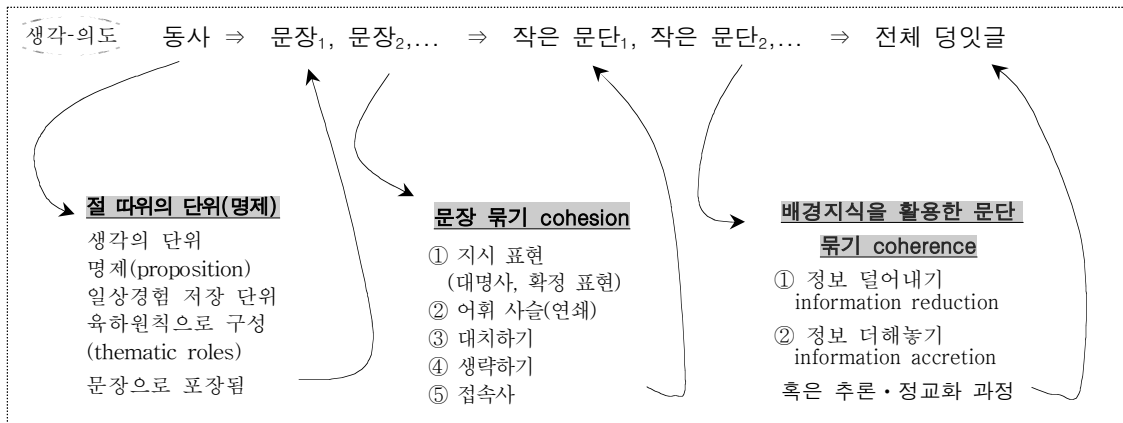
생각·의도 동사 ⇒ 문장$_1$, 문장$_2$,... ⇒ 작은 문단$_1$, 작은 문단$_2$,... ⇒ 전체 덩잇글

절 따위의 단위(명제)
생각의 단위
명제(proposition)
일상경험 저장 단위
육하원칙으로 구성
(thematic roles)
문장으로 포장됨

문장 묶기 cohesion
① 지시 표현
(대명사, 확정 표현)
② 어휘 사슬(연쇄)
③ 대치하기
④ 생략하기
⑤ 접속사

배경지식을 활용한 문단
묶기 coherence
① 정보 덜어내기
information reduction
② 정보 더해놓기
information accretion
혹은 추론·정교화 과정